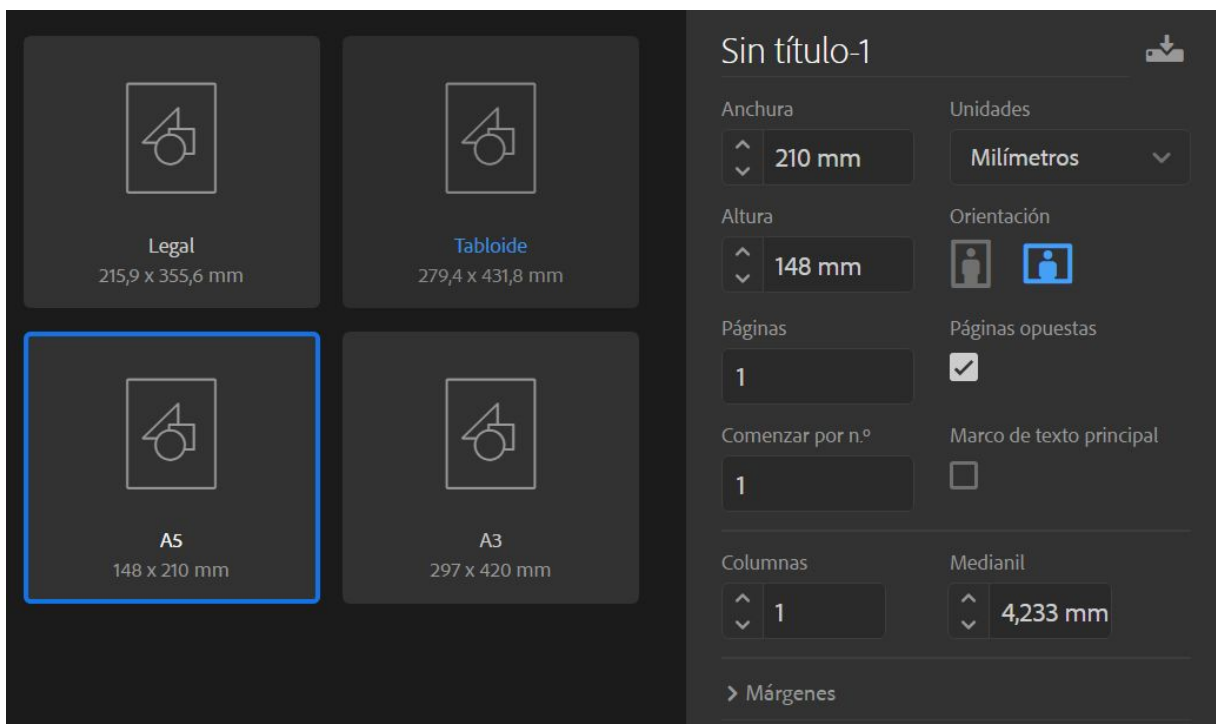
Legal
215,9 x 355,6 mm

Tabloide
279,4 x 431,8 mm

A5
148 x 210 mm

A3
297 x 420 mm

Sin título-1

Anchura
210 mm

Unidades
Milímetros

Altura
148 mm

Orientación

Páginas
1

Páginas opuestas

Comenzar por n.º
1

Marco de texto principal

Columnas
1

Medianil
4,233 mm

> Márgenes